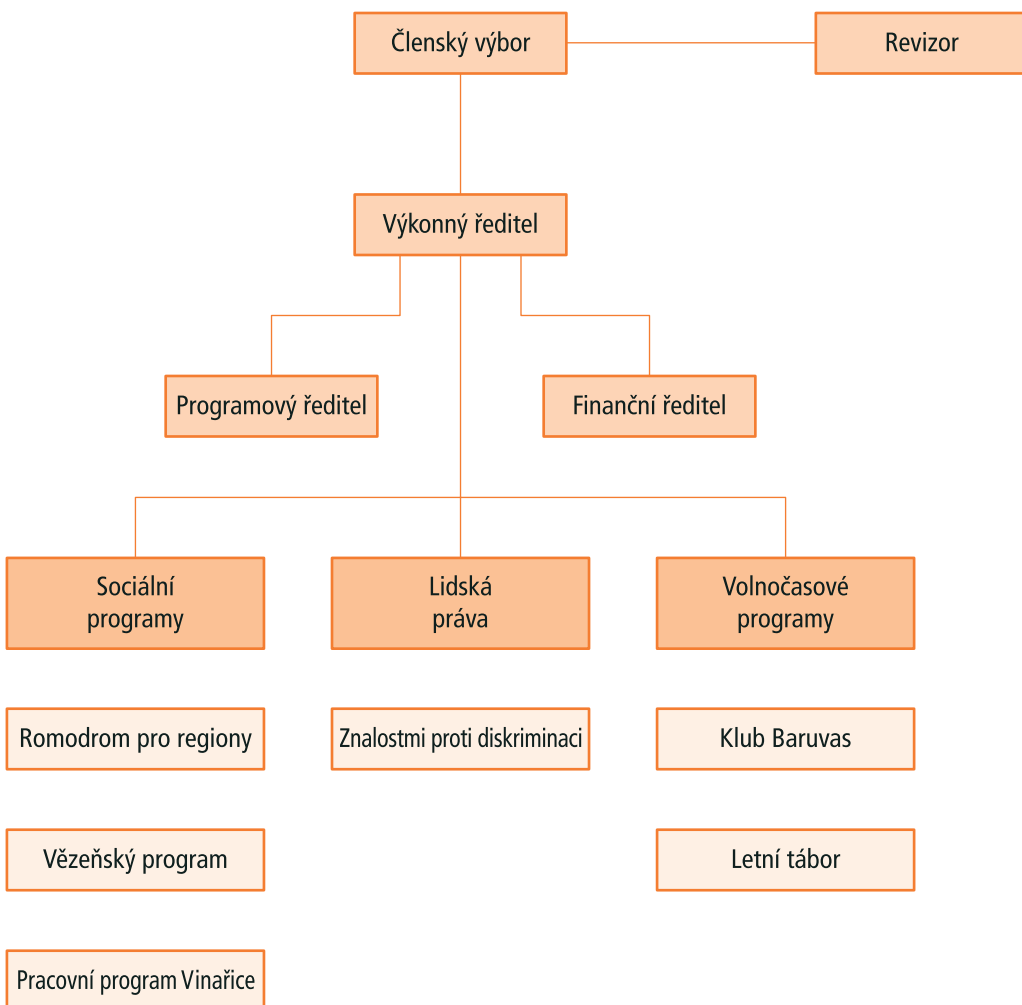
Členský výbor

Revizor

Výkonný ředitel

Programový ředitel

Finanční ředitel

Sociální programy

Lidská práva

Volnočasové programy

Romodrom pro regiony

Vězeňský program

Pracovní program Vinařice

Znalostmi proti diskriminaci

Klub Baruvas

Letní tábor